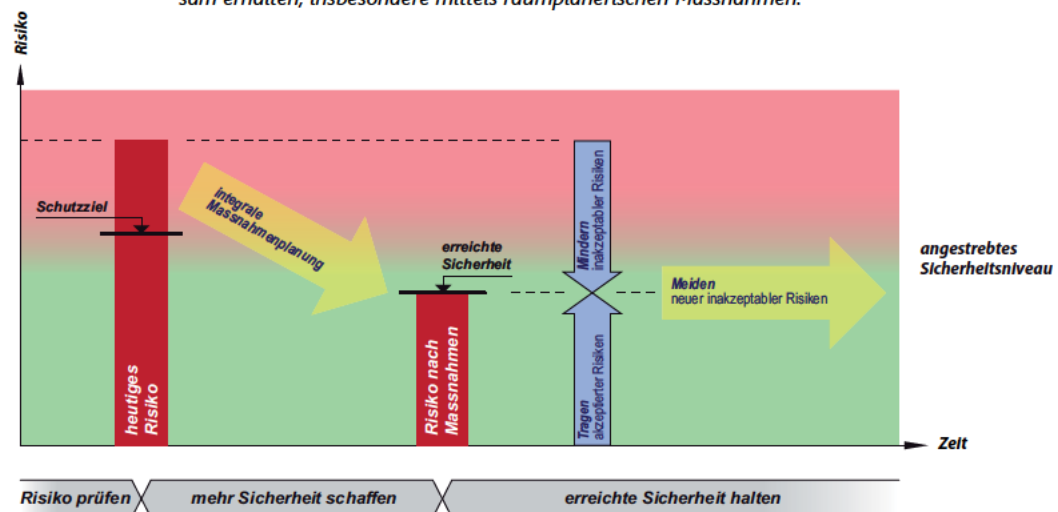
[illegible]

Risiko

Schutzziel

heutiges Risiko

integrale Massnahmenplanung

erreichte Sicherheit

Risiko nach Massnahmen

Mindern inakzeptabler Risiken

Tragen akzeptierter Risiken

Meiden neuer inakzeptabler Risiken

angestrebtes Sicherheitsniveau

Zeit

Risiko prüfen

mehr Sicherheit schaffen

erreichte Sicherheit halten